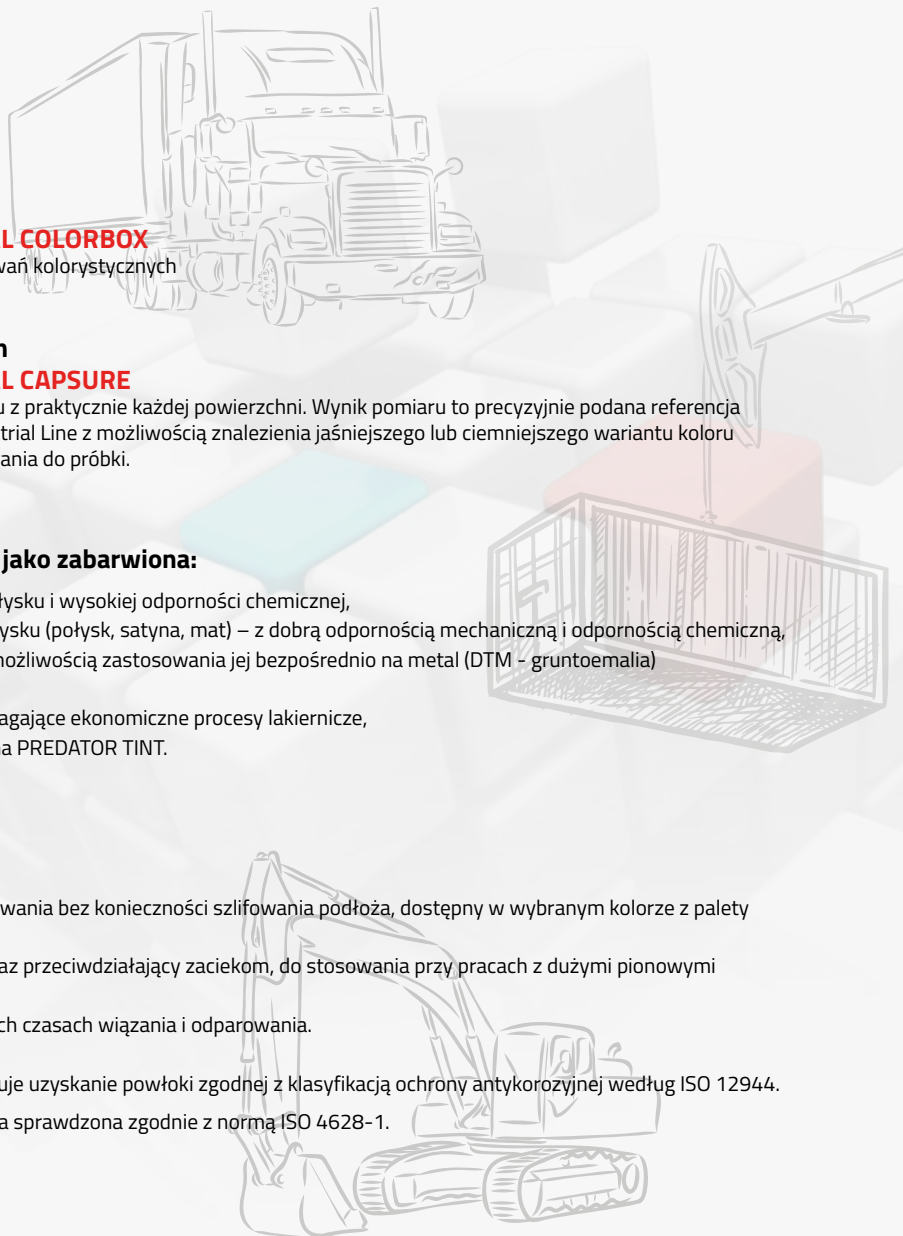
L COLORBOX
wań kolorystycznych

n
L CAPSURE
u z praktycznie każdej powierzchni. Wynik pomiaru to precyzyjnie podana referencja trial Line z możliwością znalezienia jaśniejszego lub ciemniejszego wariantu koloru ania do próbki.

jako zabarwiona:

łysku i wysokiej odporności chemicznej,
ysku (połysk, satyna, mat) – z dobrą odpornością mechaniczną i odpornością chemiczną,
możliwością zastosowania jej bezpośrednio na metal (DTM - gruntoemalia)

agające ekonomiczne procesy lakiernicze,
a PREDATOR TINT.

owania bez konieczności szlifowania podłoża, dostępny w wybranym kolorze z palety

az przeciwdziałający zaciekom, do stosowania przy pracach z dużymi pionowymi

ch czasach wiązania i odparowania.

uje uzyskanie powłoki zgodnej z klasyfikacją ochrony antykorozyjnej według ISO 12944.
a sprawdzona zgodnie z normą ISO 4628-1.